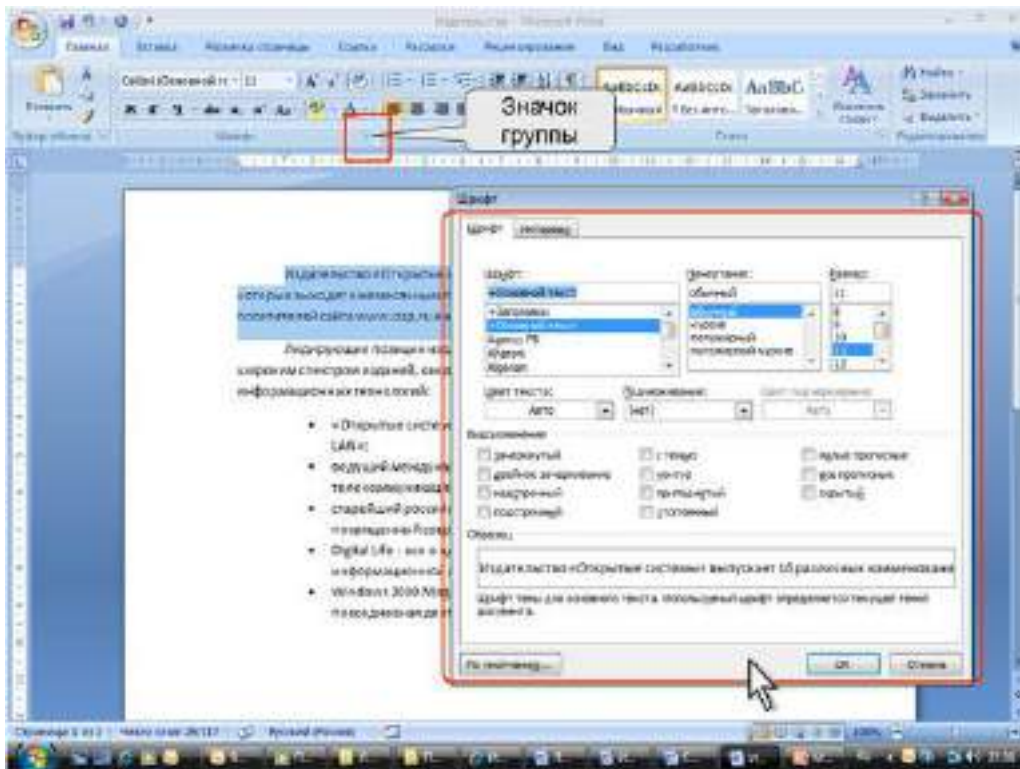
Значок группы

Шрифт

Шрифт | Интервал

Шрифт:
+Основной текст

Начертание:
обычный
обычный
курсив
полужирный
полужирный курсив

Размер:
11
8
9
10
11
12

Цвет текста:
Авто

Подчеркивание:
(нет)

Цвет подчеркивания:
Авто

Видоизменение

зачеркнутый
двойное зачеркивание
надстрочный
подстрочный
с тенью
контур
приподнятый
утопленный
малые прописные
все прописные
скрытый

Образец

Издательство «Открытые системы» выпускает 10 различных наименований

Шрифт темы для основного текста. Используемый шрифт определяется текущей темой документа.

По умолчанию...

ОК
Отмена

Издательство «Открытые системы»

«Открытые систем

LAN»;

Digital Life

Windows 2000 Mag

Страница 1 из 1
Русский (Россия)
100%